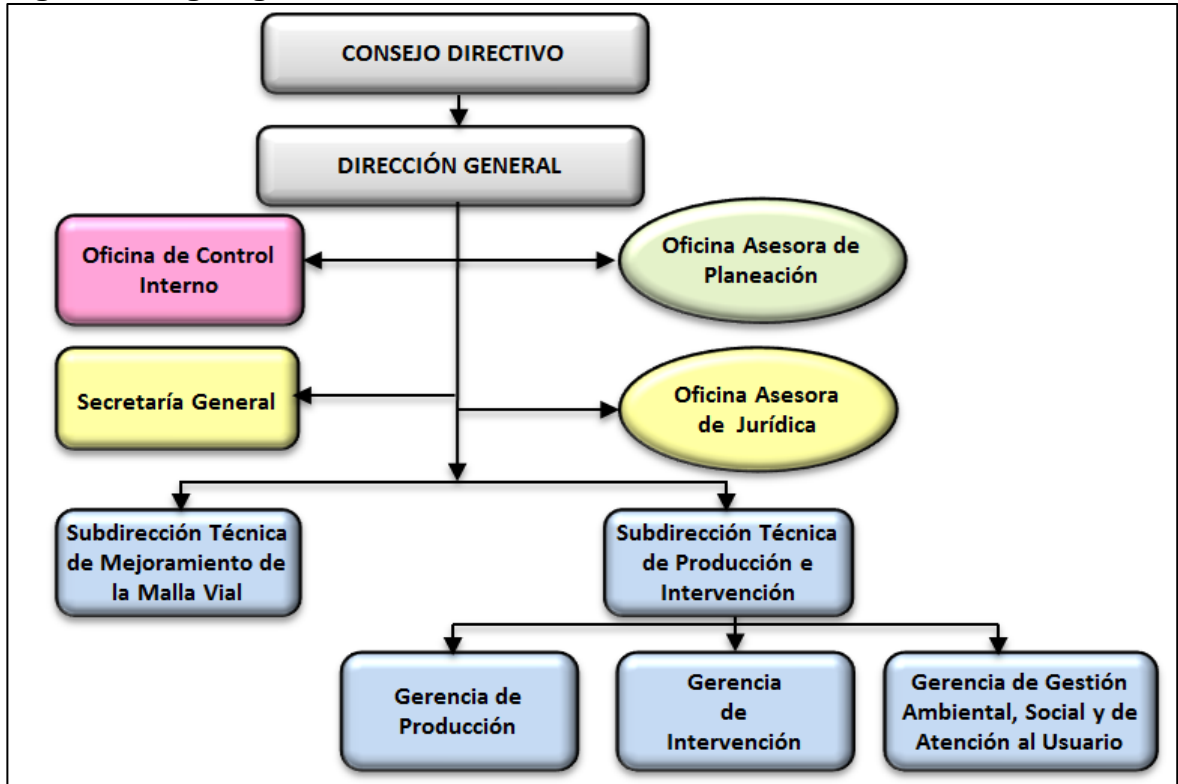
CONSEJO DIRECTIVO

DIRECCIÓN GENERAL

Oficina de Control Interno

Oficina Asesora de Planeación

Secretaría General

Oficina Asesora de Jurídica

Subdirección Técnica de Mejoramiento de la Malla Vial

Subdirección Técnica de Producción e Intervención

Gerencia de Producción

Gerencia de Intervención

Gerencia de Gestión Ambiental, Social y de Atención al Usuario